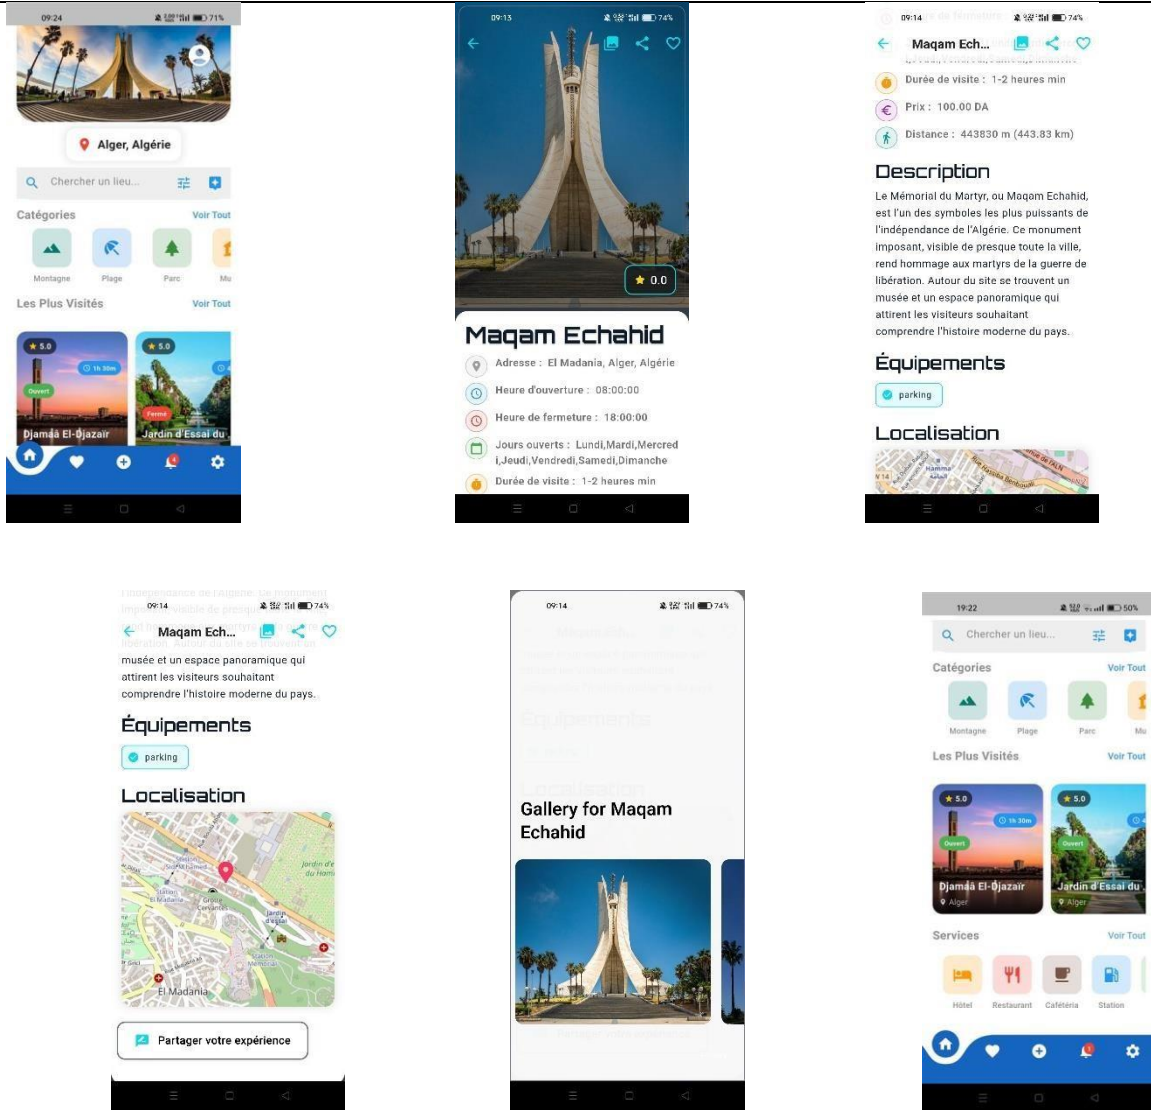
09:24 71%

Alger, Algérie

Chercher un lieu...

Catégories Voir Tout

Montagne Plage Parc Mu

Les Plus Visités Voir Tout

★ 5.0 1h 30m Ouvert Djamâa El-Djazair

★ 5.0 Fermé Jardin d'Essai du

09:13 74%

★ 0.0

Maqam Echahid

Adresse : El Madania, Alger, Algérie

Heure d'ouverture : 08:00:00

Heure de fermeture : 18:00:00

Jours ouverts : Lundi,Mardi,Mercredi,Jeudi,Vendredi,Samedi,Dimanche

Durée de visite : 1-2 heures min

09:14 74%

Maqam Ech...

Durée de visite : 1-2 heures min

Prix : 100.00 DA

Distance : 443830 m (443.83 km)

Description

Le Mémorial du Martyr, ou Maqam Echahid, est l'un des symboles les plus puissants de l'indépendance de l'Algérie. Ce monument imposant, visible de presque toute la ville, rend hommage aux martyrs de la guerre de libération. Autour du site se trouvent un musée et un espace panoramique qui attirent les visiteurs souhaitant comprendre l'histoire moderne du pays.

Équipements

parking

Localisation

09:14 74%

Maqam Ech...

musée et un espace panoramique qui attirent les visiteurs souhaitant comprendre l'histoire moderne du pays.

Équipements

parking

Localisation

El Madania

Partager votre expérience

09:14 74%

Gallery for Maqam Echahid

19:22 50%

Chercher un lieu...

Catégories Voir Tout

Montagne Plage Parc Mu

Les Plus Visités Voir Tout

★ 5.0 1h 30m Ouvert Djamâa El-Djazair Alger

★ 5.0 Ouvert Jardin d'Essai du Alger

Services Voir Tout

Hôtel Restaurant Cafétéria Station